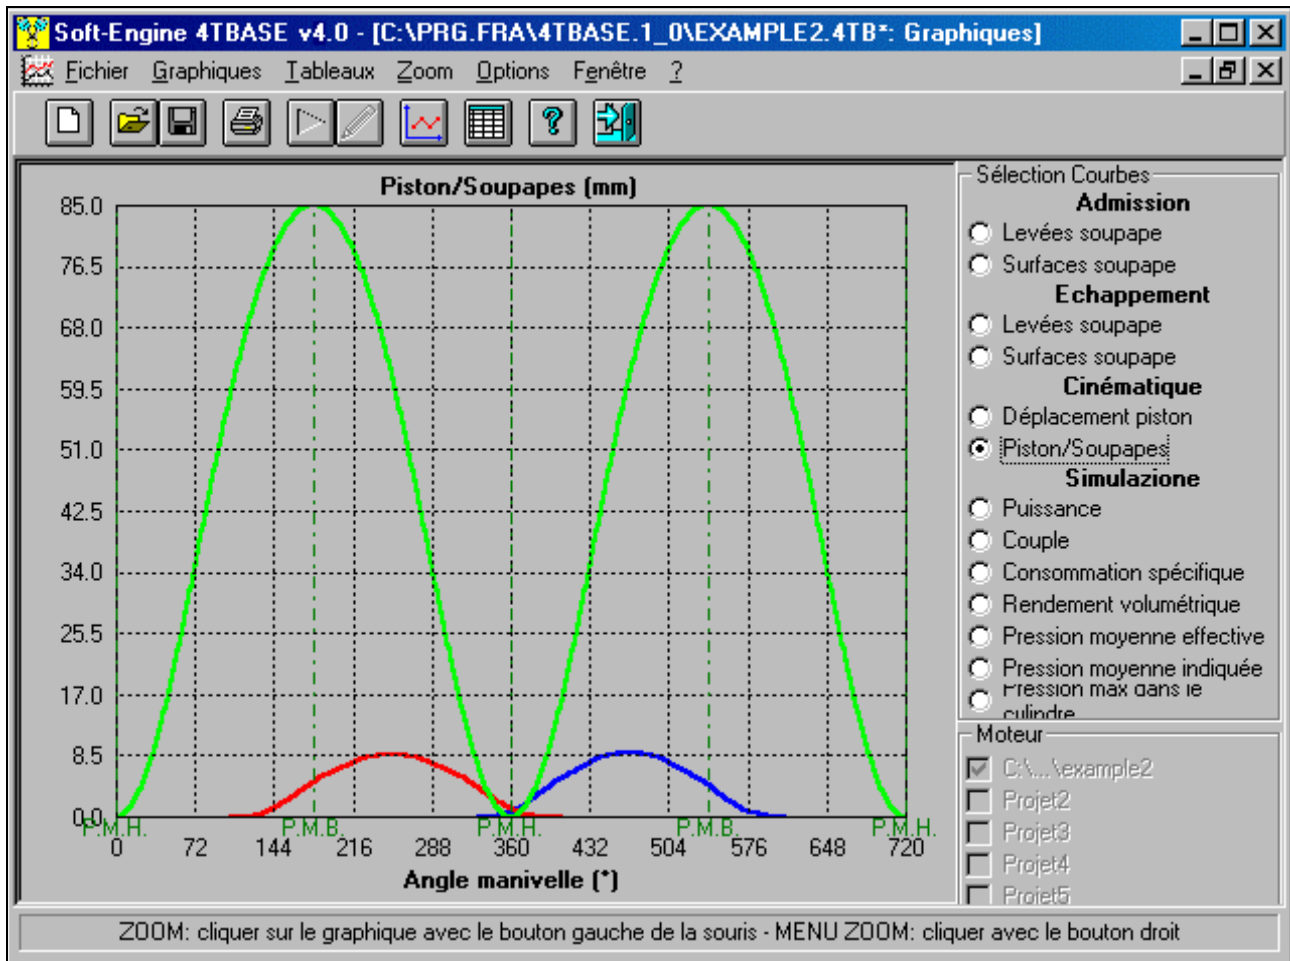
Soft-Engine 4TBASE v4.0 - [C:\PRG.FRA\4TBASE.1_0\EXAMPLE2.4TB*: Graphiques]

Fichier Graphiques Tableaux Zoom Options Fenêtre ?

Piston/Soupapes (mm)

85.0
76.5
68.0
59.5
51.0
42.5
34.0
25.5
17.0
8.5
0.0

P.M.H. P.M.B. P.M.H. P.M.B. P.M.H.

0 72 144 216 288 360 432 504 576 648 720

Angle manivelle (°)

Sélection Courbes

Admission
Levées soupape
Surfaces soupape
Echappement
Levées soupape
Surfaces soupape
Cinématique
Déplacement piston
Piston/Soupapes
Simulazione
Puissance
Couple
Consommation spécifique
Rendement volumétrique
Pression moyenne effective
Pression moyenne indiquée
Pression max dans le cylindre

Moteur
C:\...\example2
Projet2
Projet3
Projet4
Projet5

ZOOM: cliquer sur le graphique avec le bouton gauche de la souris - MENU ZOOM: cliquer avec le bouton droit